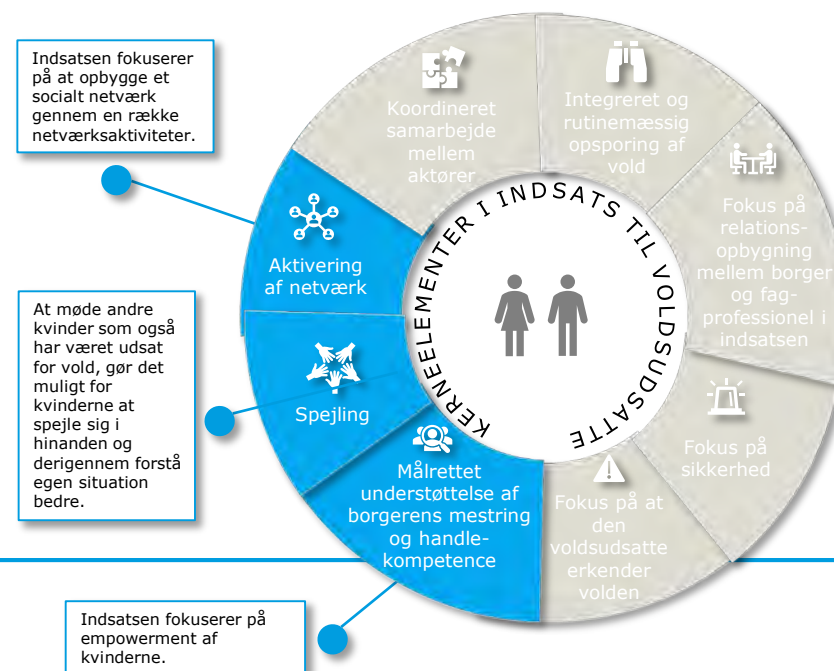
Indsatsen fokuserer på at opbygge et socialt netværk gennem en række netværksaktiviteter.

At møde andre kvinder som også har været udsat for vold, gør det muligt for kvinderne at spejle sig i hinanden og derigennem forstå egen situation bedre.

Indsatsen fokuserer på empowerment af kvinderne.

Koordineret samarbejde mellem aktører

Integreret og rutinemæssig opsporing af vold

Fokus på relationsopbygning mellem borger og fagprofessionel i indsatsen

Fokus på sikkerhed

Fokus på at den voldsudsatte erkender volden

Målrettet understøttelse af borgerens mestring og handlekompetence

Spejling

Aktivering af netværk

KERNEELEMENTER I INDSATS TIL VOLDSUDSATTE